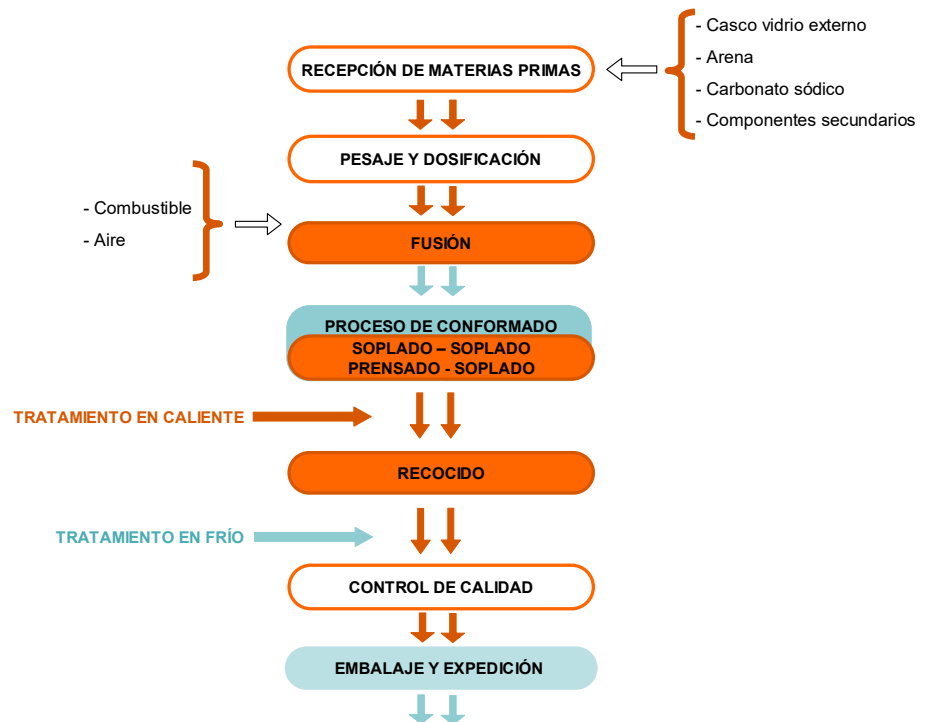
RECEPCIÓN DE MATERIAS PRIMAS

- Casco vidrio externo
- Arena
- Carbonato sódico
- Componentes secundarios

PESAJE Y DOSIFICACIÓN

- Combustible
- Aire

FUSIÓN

PROCESO DE CONFORMADO

SOPLADO – SOPLADO
PRENSADO - SOPLADO

TRATAMIENTO EN CALIENTE

RECOCIDO

TRATAMIENTO EN FRÍO

CONTROL DE CALIDAD

EMBALAJE Y EXPEDICIÓN